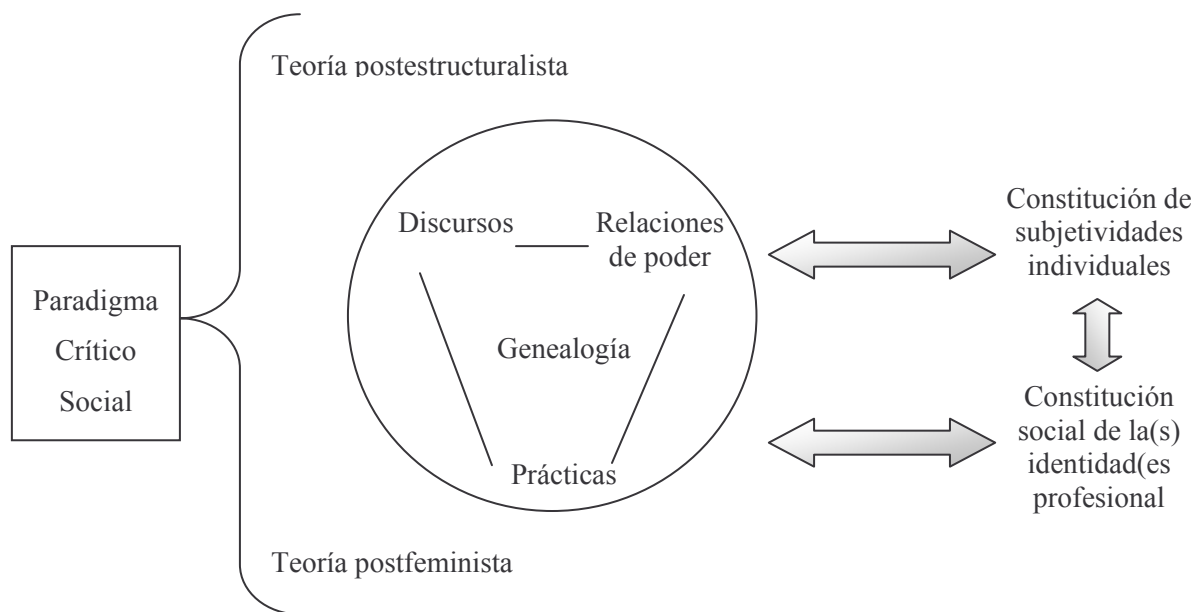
Teoría postestructuralista

Paradigma Crítico Social

Discursos

Relaciones de poder

Genealogía

Prácticas

Constitución de subjetividades individuales

Constitución social de la(s) identidad(es profesional

Teoría postfeminista